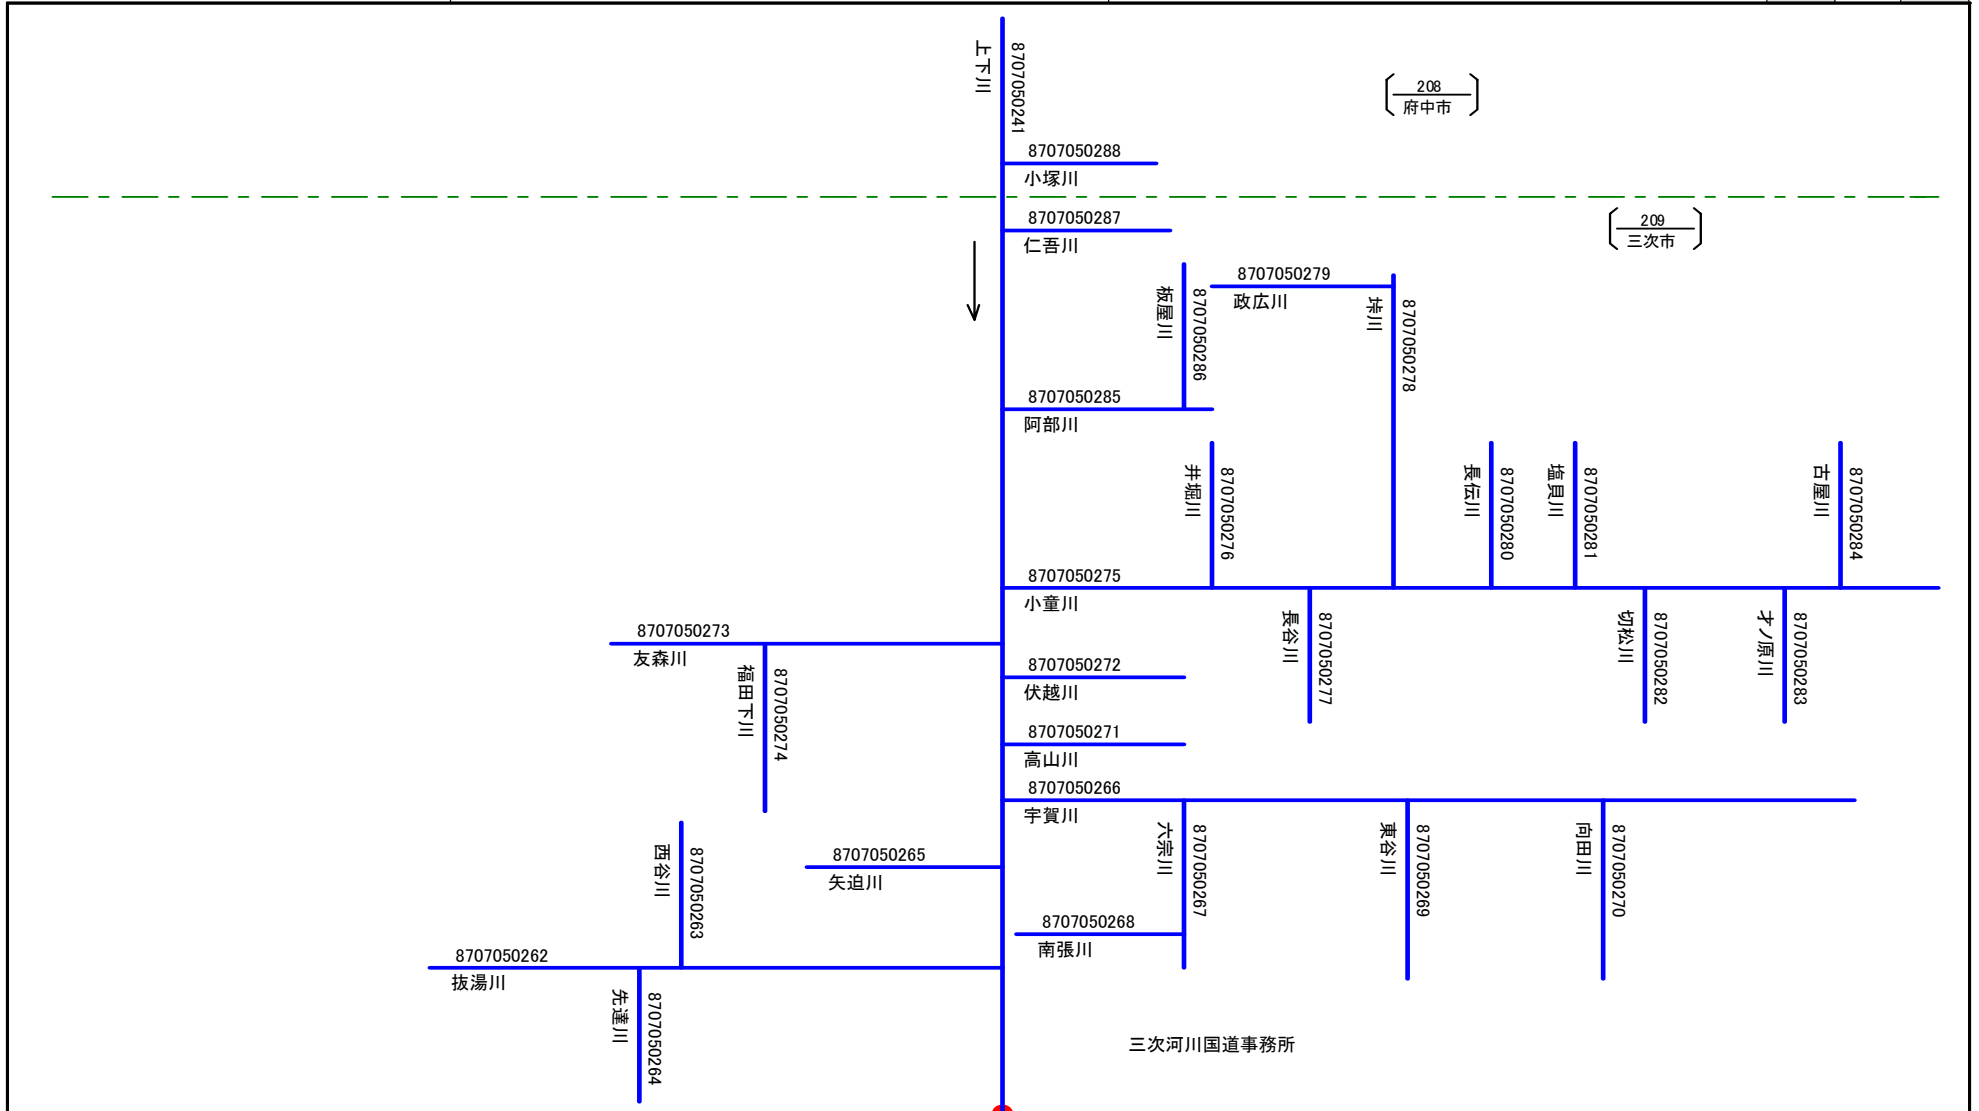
上下川
8707050241

208
府中市

8707050288
小塚川

209
三次市

8707050287
仁吾川

板屋川
8707050286

8707050279
政広川

坤川
8707050278

8707050285
阿部川

井堀川
8707050276

長伝川
8707050280

塩貝川
8707050281

古屋川
8707050284

8707050275
小童川

長谷川
8707050277

切松川
8707050282

オノ原川
8707050283

8707050273
友森川

福田下川
8707050274

8707050272
伏越川

8707050271
高山川

8707050266
宇賀川

六宗川
8707050267

東谷川
8707050269

向田川
8707050270

西谷川
8707050263

8707050265
矢迫川

8707050268
南張川

8707050262
抜湯川

先達川
8707050264

三次河川国道事務所